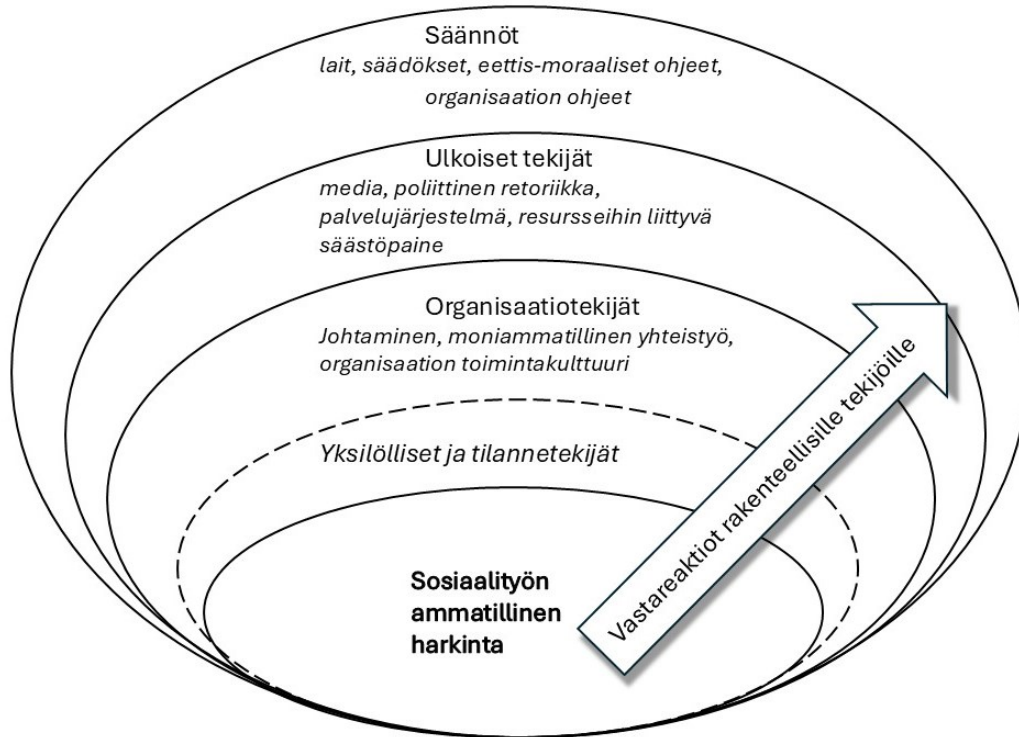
Säännöt
*lait, säädökset, eettis-moraaliset ohjeet, organisaation ohjeet*

Ulkoiset tekijät
*media, poliittinen retoriikka, palvelujärjestelmä, resursseihin liittyvä säästöpaine*

Organisaatiotekijät
*Johtaminen, moniammatillinen yhteistyö, organisaation toimintakulttuuri*

*Yksilölliset ja tilannetekijät*

**Sosiaalityön ammatillinen harkinta**

Vastareaktiot rakenteellisille tekijöille